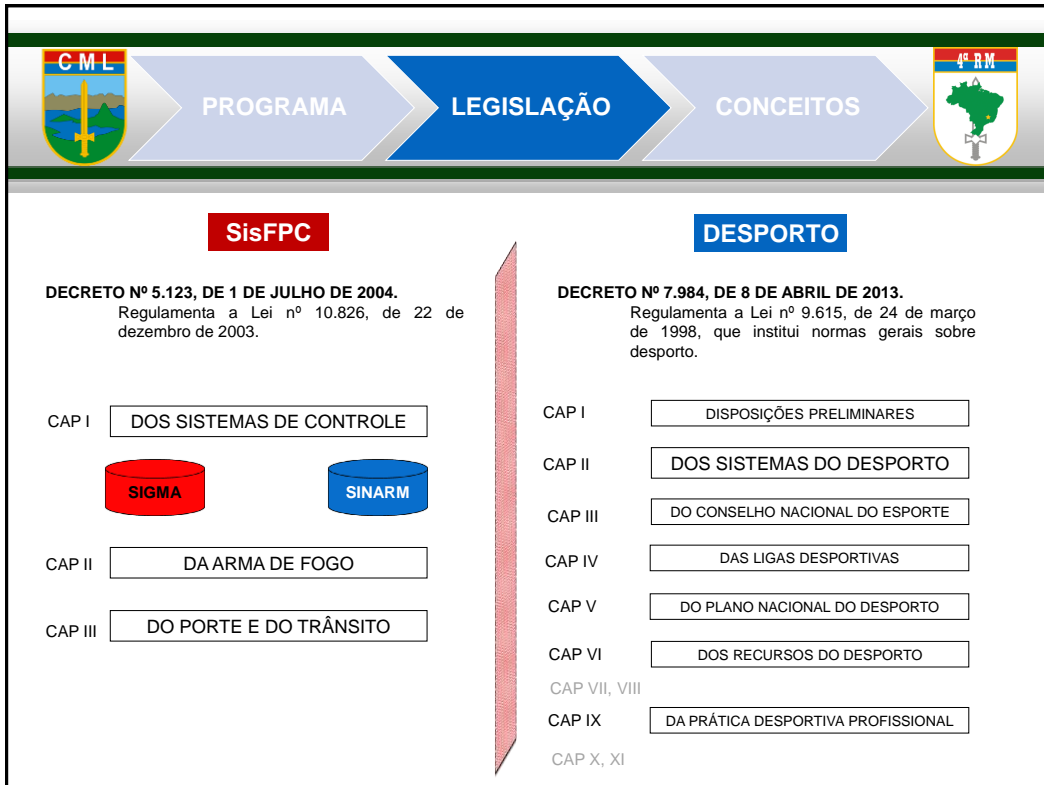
C M L

PROGRAMA

LEGISLAÇÃO

CONCEITOS

4ª RM

SisFPC

DECRETO Nº 5.123, DE 1 DE JULHO DE 2004.
Regulamenta a Lei nº 10.826, de 22 de dezembro de 2003.

CAP I DOS SISTEMAS DE CONTROLE

SIGMA

SINARM

CAP II DA ARMA DE FOGO

CAP III DO PORTE E DO TRÂNSITO

DESPORTO

DECRETO Nº 7.984, DE 8 DE ABRIL DE 2013.
Regulamenta a Lei nº 9.615, de 24 de março de 1998, que institui normas gerais sobre desporto.

CAP I DISPOSIÇÕES PRELIMINARES

CAP II DOS SISTEMAS DO DESPORTO

CAP III DO CONSELHO NACIONAL DO ESPORTE

CAP IV DAS LIGAS DESPORTIVAS

CAP V DO PLANO NACIONAL DO DESPORTO

CAP VI DOS RECURSOS DO DESPORTO

CAP VII, VIII

CAP IX DA PRÁTICA DESPORTIVA PROFISSIONAL

CAP X, XI